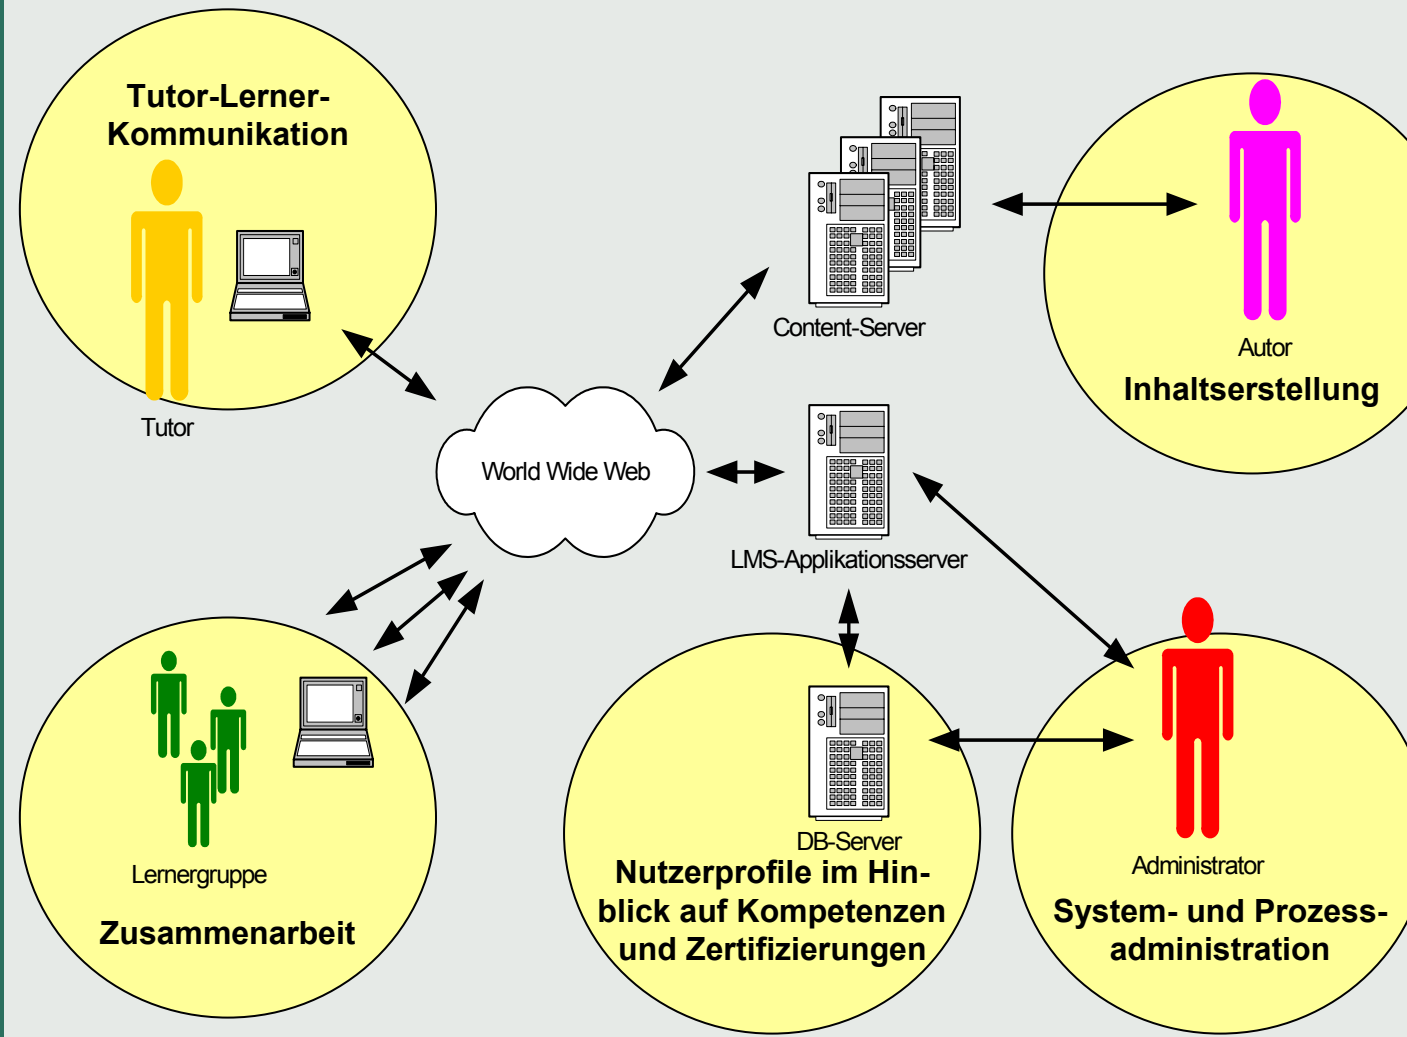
Tutor-Lerner-Kommunikation

Tutor

Content-Server

Autor

Inhaltserstellung

World Wide Web

LMS-Applikationsserver

Lernergruppe

Zusammenarbeit

DB-Server

Nutzerprofile im Hinblick auf Kompetenzen und Zertifizierungen

Administrator

System- und Prozessadministration